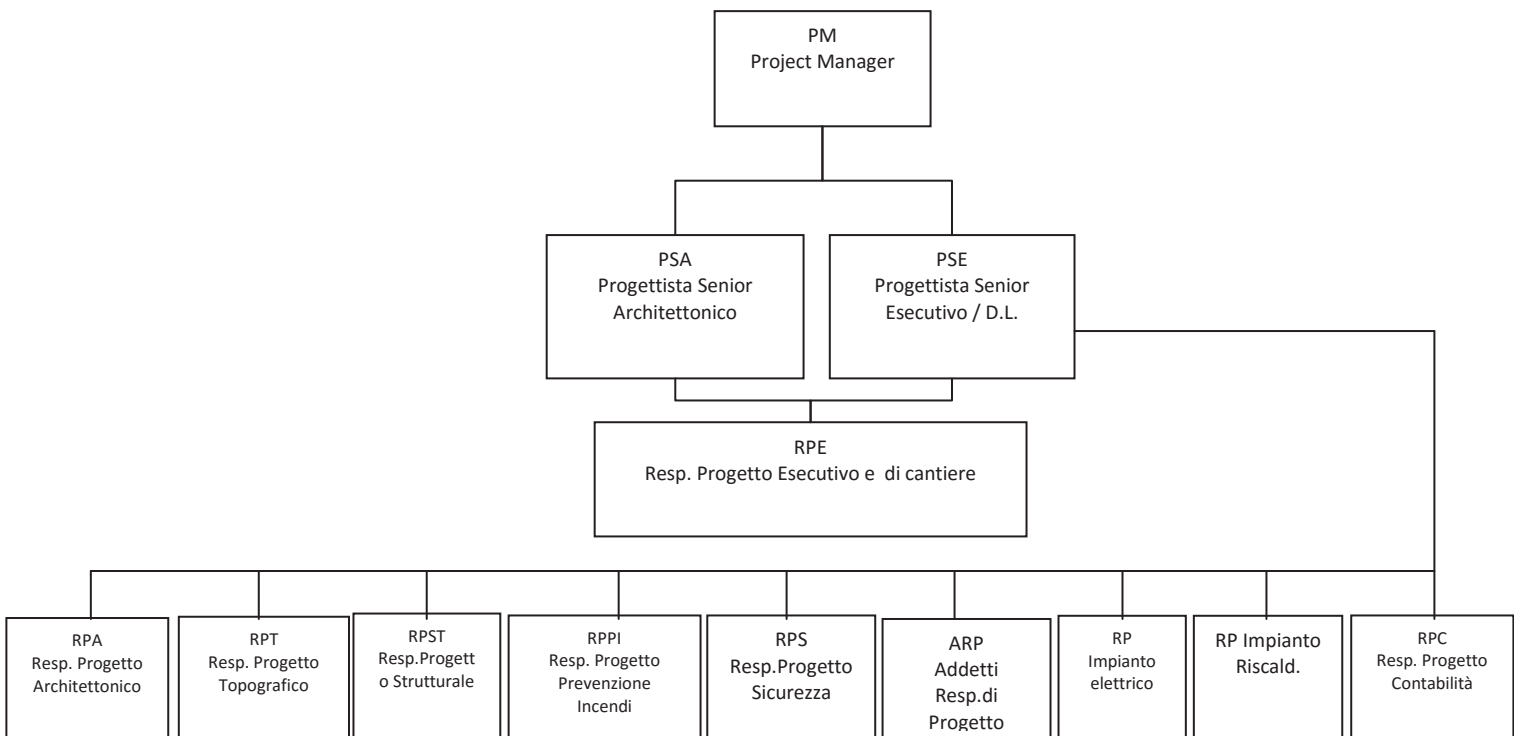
PM
Project Manager

PSA
Progettista Senior Architettonico

PSE
Progettista Senior Esecutivo / D.L.

RPE
Resp. Progetto Esecutivo e di cantiere

RPA
Resp. Progetto Architettonico

RPT
Resp. Progetto Topografico

RPST
Resp.Progetto Strutturale

RPPI
Resp. Progetto Prevenzione Incendi

RPS
Resp.Progetto Sicurezza

ARP
Addetti Resp.di Progetto

RP
Impianto elettrico

RP Impianto Riscald.

RPC
Resp. Progetto Contabilità